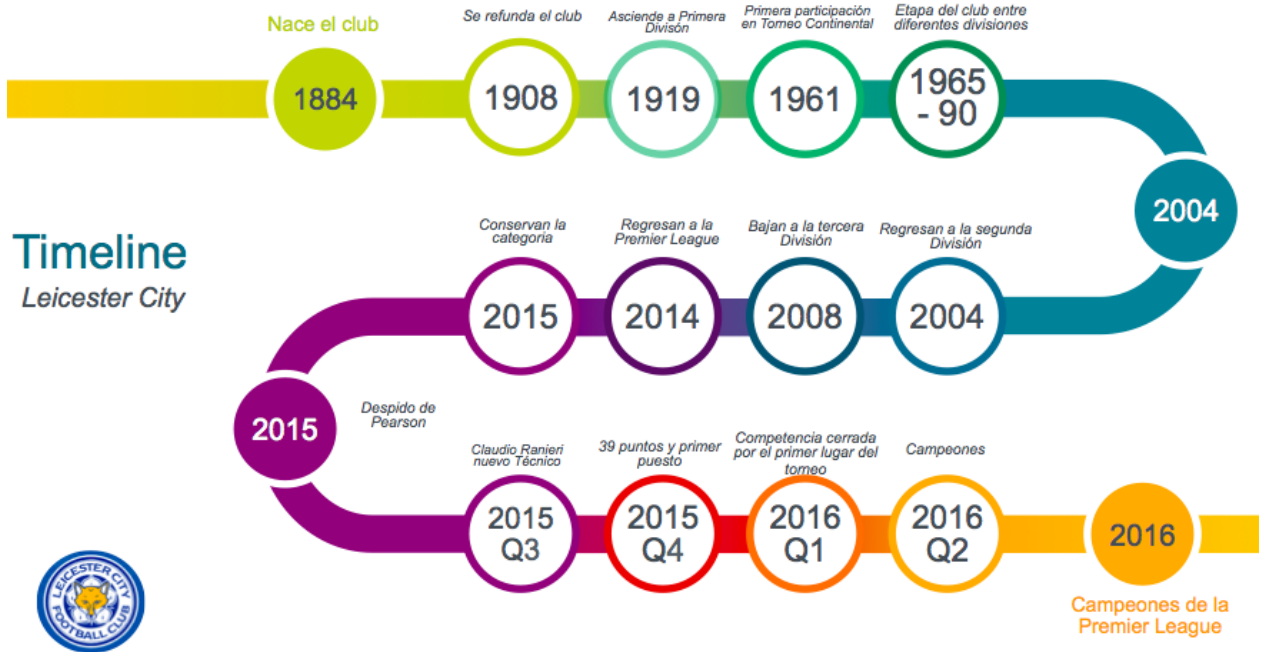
Nace el club
1884

Se refunda el club
1908

Asciende a Primera Divisón
1919

Primera participación en Torneo Continental
1961

Etapa del club entre diferentes divisiones
1965 - 90

2004

Timeline
Leicester City

Regresan a la segunda División
2004

Bajan a la tercera División
2008

Regresan a la Premier League
2014

Conservan la categoria
2015

2015
Despido de Pearson

Claudio Ranieri nuevo Técnico
2015 Q3

39 puntos y primer puesto
2015 Q4

Competencia cerrada por el primer lugar del torneo
2016 Q1

Campeones
2016 Q2

2016
Campeones de la Premier League

LEICESTER CITY FOOTBALL CLUB